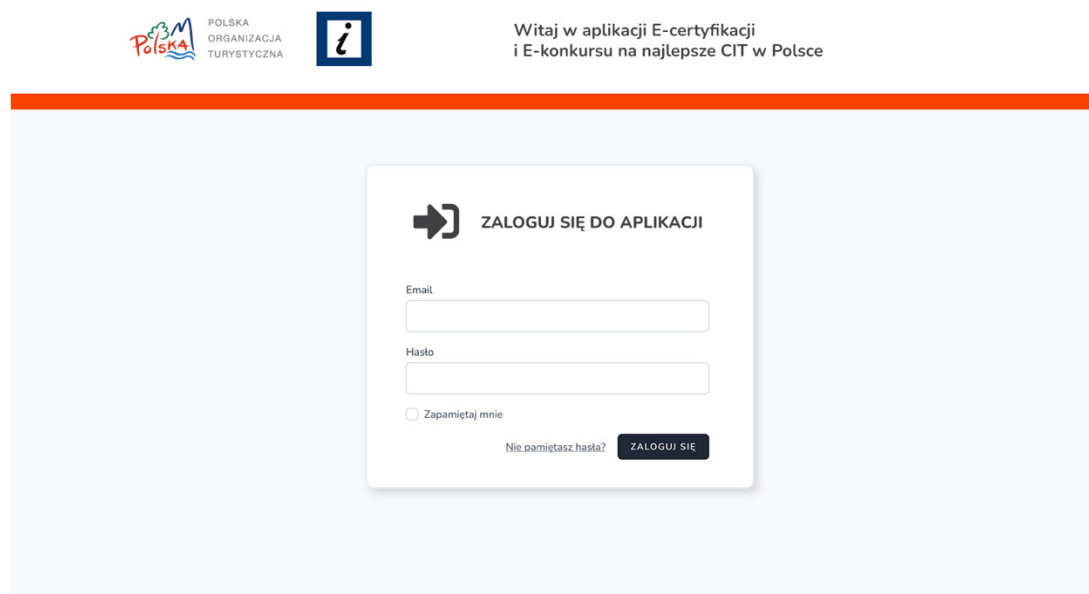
Polska

POLSKA
ORGANIZACJA
TURYSTYCZNA

i

Witaj w aplikacji E-certyfikacji
i E-konkursu na najlepsze CIT w Polsce

ZALOGUJ SIĘ DO APLIKACJI

Email

Hasło

Zapamiętaj mnie

Nie pamiętasz hasła?

ZALOGUJ SIĘ